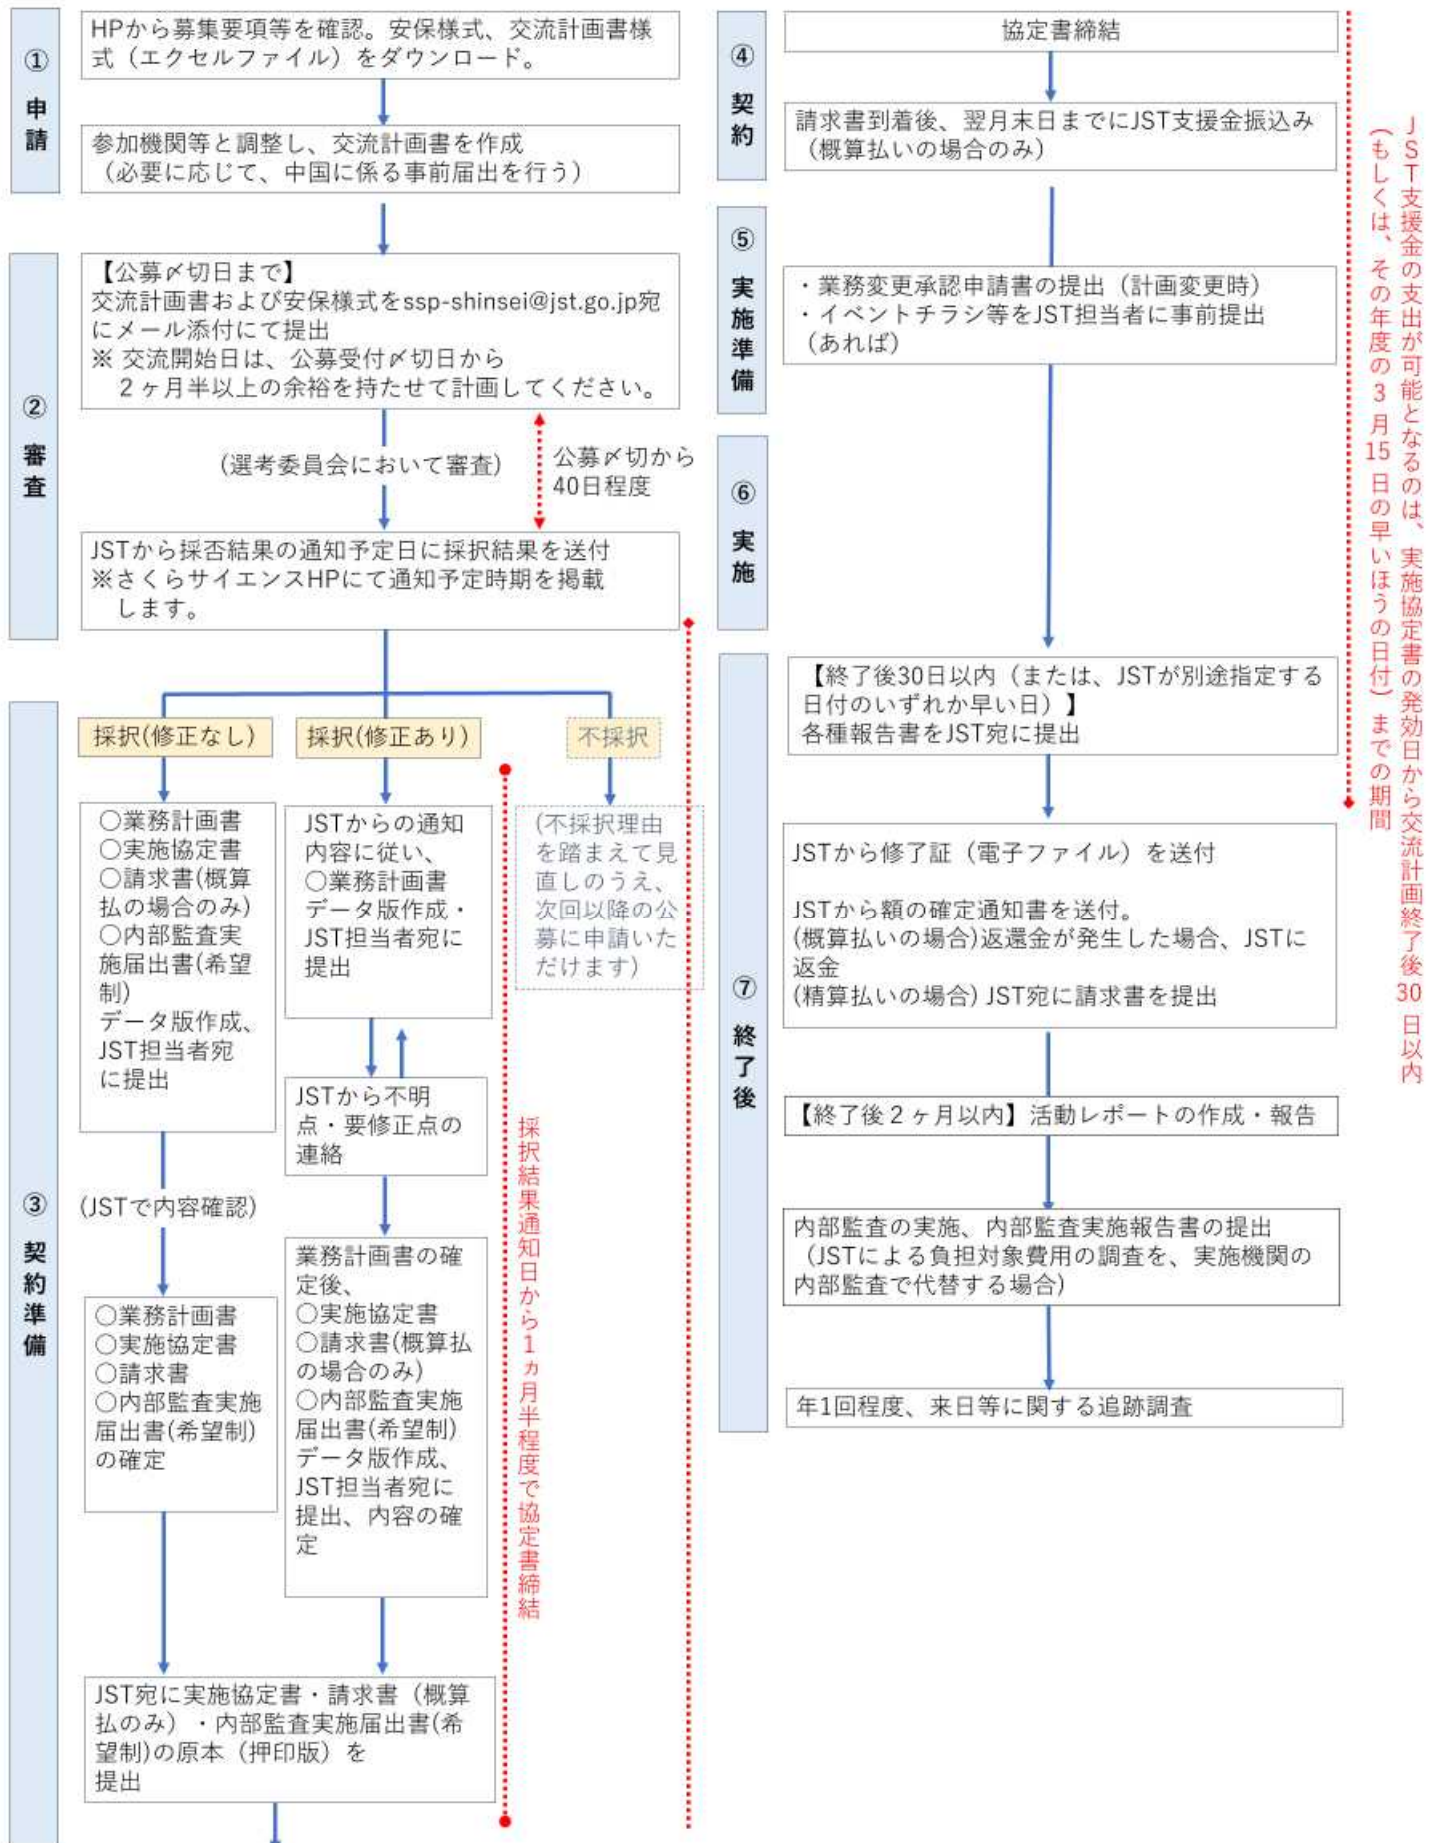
① 申請

HPから募集要項等を確認。安保様式、交流計画書様式（エクセルファイル）をダウンロード。

参加機関等と調整し、交流計画書を作成（必要に応じて、中国に係る事前届出を行う）

② 審査

【公募〆切日まで】
交流計画書および安保様式をssp-shinsei@jst.go.jp宛にメール添付にて提出
※ 交流開始日は、公募受付〆切日から2ヶ月半以上の余裕を持たせて計画してください。

（選考委員会において審査）

公募〆切から40日程度

JSTから採否結果の通知予定日に採択結果を送付
※さくらサイエンスHPにて通知予定時期を掲載します。

③ 契約準備

採択(修正なし)

採択(修正あり)

不採択

○業務計画書
○実施協定書
○請求書(概算払の場合のみ)
○内部監査実施届出書(希望制)
データ版作成、JST担当者宛に提出

JSTからの通知内容に従い、
○業務計画書
データ版作成・JST担当者宛に提出

(不採択理由を踏まえて見直しのうえ、次回以降の公募に申請いただけます)

JSTから不明点・要修正点の連絡

(JSTで内容確認)

○業務計画書
○実施協定書
○請求書
○内部監査実施届出書(希望制)
の確定

業務計画書の確定後、
○実施協定書
○請求書(概算払の場合のみ)
○内部監査実施届出書(希望制)
データ版作成、JST担当者宛に提出、内容の確定

採択結果通知日から1ヵ月半程度で協定書締結

JST宛に実施協定書・請求書（概算払のみ）・内部監査実施届出書(希望制)の原本（押印版）を提出

④ 契約

協定書締結

請求書到着後、翌月末日までにJST支援金振込み（概算払いの場合のみ）

⑤ 実施準備

・業務変更承認申請書の提出（計画変更時）
・イベントチラシ等をJST担当者に事前提出（あれば）

⑥ 実施

⑦ 終了後

【終了後30日以内（または、JSTが別途指定する日付のいずれか早い日）】
各種報告書をJST宛に提出

JSTから修了証（電子ファイル）を送付

JSTから額の確定通知書を送付。
(概算払いの場合)返還金が発生した場合、JSTに返金
(精算払いの場合) JST宛に請求書を提出

【終了後２ヶ月以内】活動レポートの作成・報告

内部監査の実施、内部監査実施報告書の提出（JSTによる負担対象費用の調査を、実施機関の内部監査で代替する場合）

年1回程度、来日等に関する追跡調査

JST支援金の支出が可能となるのは、実施協定書の発効日から交流計画終了後30日以内（もしくは、その年度の3月15日の早いほうの日付）までの期間